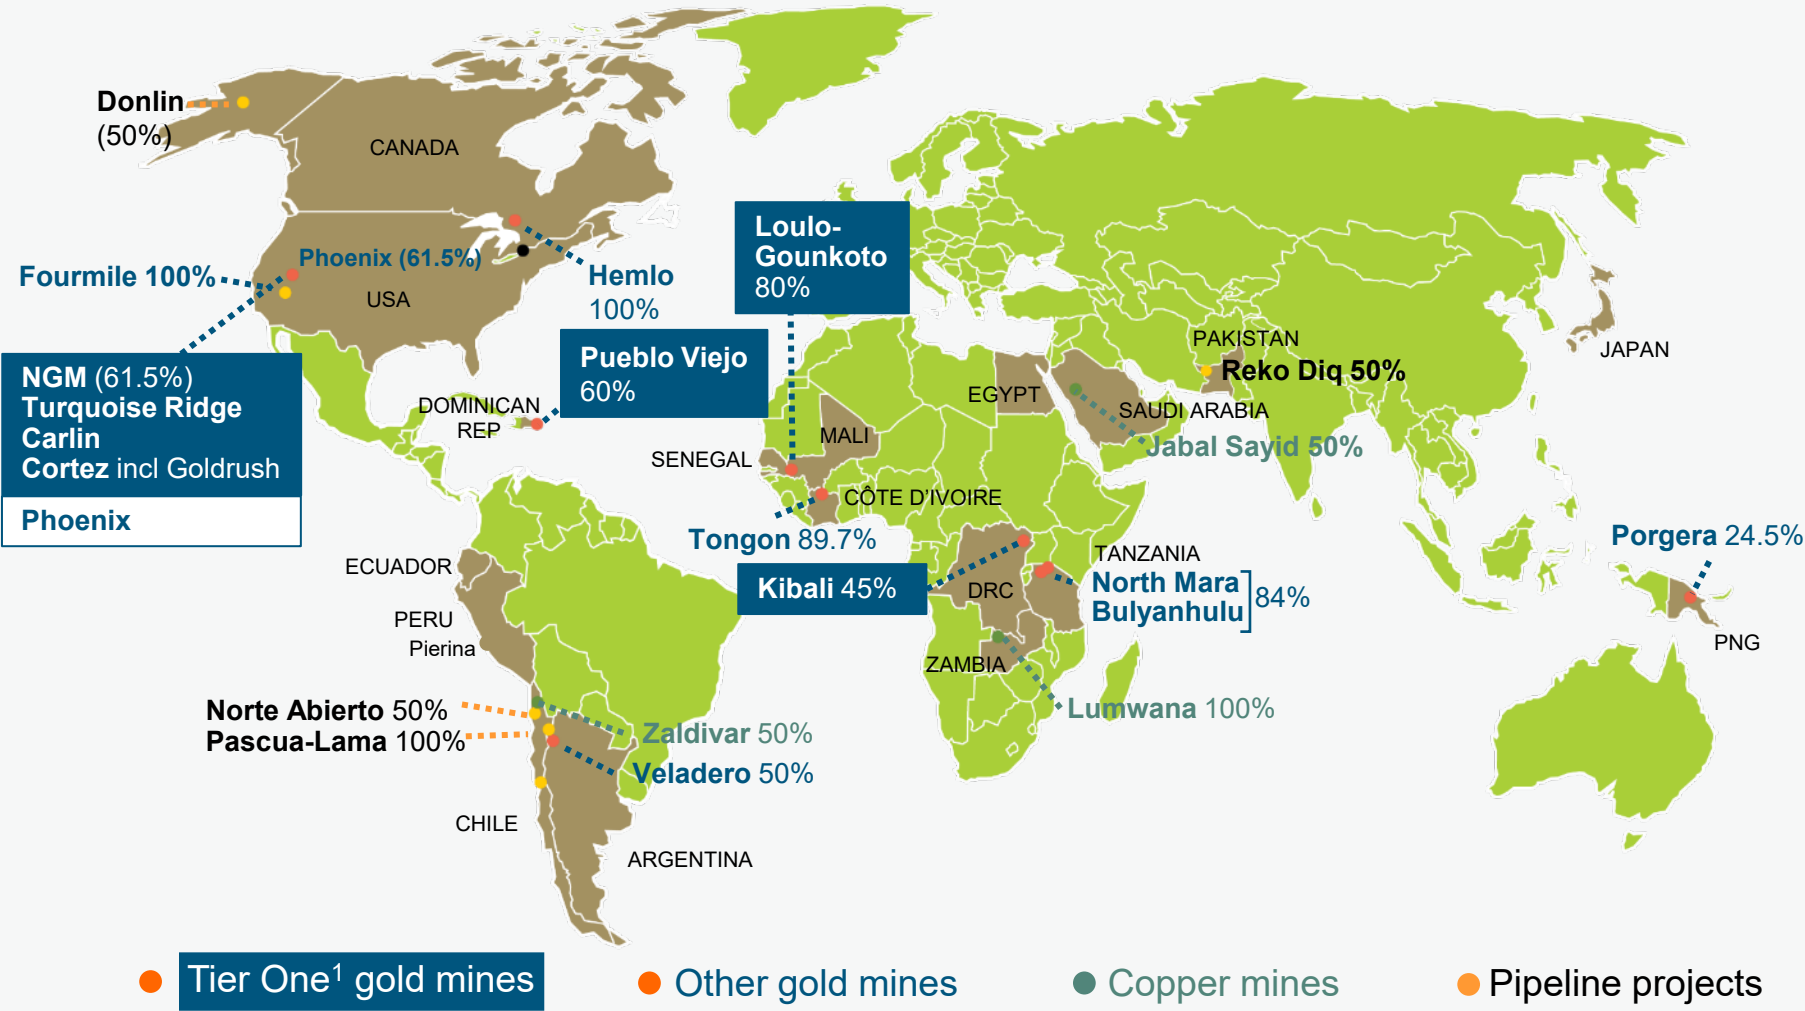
Donlin (50%)

CANADA

Phoenix (61.5%)

Fourmile 100%

USA

Hemlo 100%

Loulo-Gounkoto 80%

NGM (61.5%)
Turquoise Ridge
Carlin
Cortez incl Goldrush

Phoenix

Pueblo Viejo 60%

DOMINICAN REP

SENEGAL

MALI

EGYPT

PAKISTAN

Reko Diq 50%

JAPAN

SAUDI ARABIA

Jabal Sayid 50%

CÔTE D'IVOIRE

Tongon 89.7%

Kibali 45%

DRC

TANZANIA

North Mara
Bulyanhulu 84%

Porgera 24.5%

PNG

ECUADOR

PERU
Pierina

ZAMBIA

Lumwana 100%

Norte Abierto 50%
Pascua-Lama 100%

Zaldivar 50%

Veladero 50%

CHILE

ARGENTINA

Tier One$^1$ gold mines   Other gold mines   Copper mines   Pipeline projects